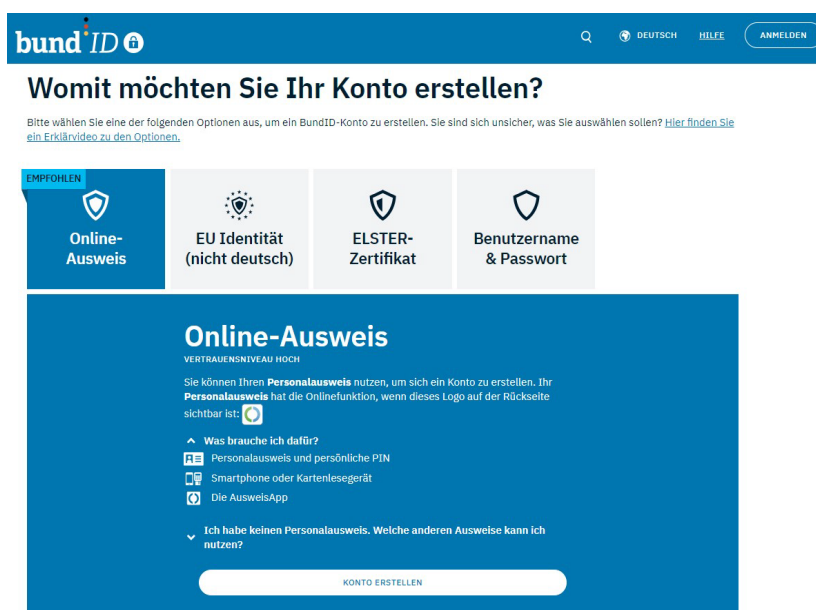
bund ID

DEUTSCH HILFE ANMELDEN

Womit möchten Sie Ihr Konto erstellen?

Bitte wählen Sie eine der folgenden Optionen aus, um ein BundID-Konto zu erstellen. Sie sind sich unsicher, was Sie auswählen sollen? Hier finden Sie ein Erklärvideo zu den Optionen.

EMPFOHLEN

Online-Ausweis

EU Identität (nicht deutsch)

ELSTER-Zertifikat

Benutzername & Passwort

Online-Ausweis

VERTRAUENSNIVEAU HOCH

Sie können Ihren **Personalausweis** nutzen, um sich ein Konto zu erstellen. Ihr **Personalausweis** hat die Onlinefunktion, wenn dieses Logo auf der Rückseite sichtbar ist:

Was brauche ich dafür?

Personalausweis und persönliche PIN

Smartphone oder Kartenlesegerät

Die AusweisApp

Ich habe keinen Personalausweis. Welche anderen Ausweise kann ich nutzen?

KONTO ERSTELLEN